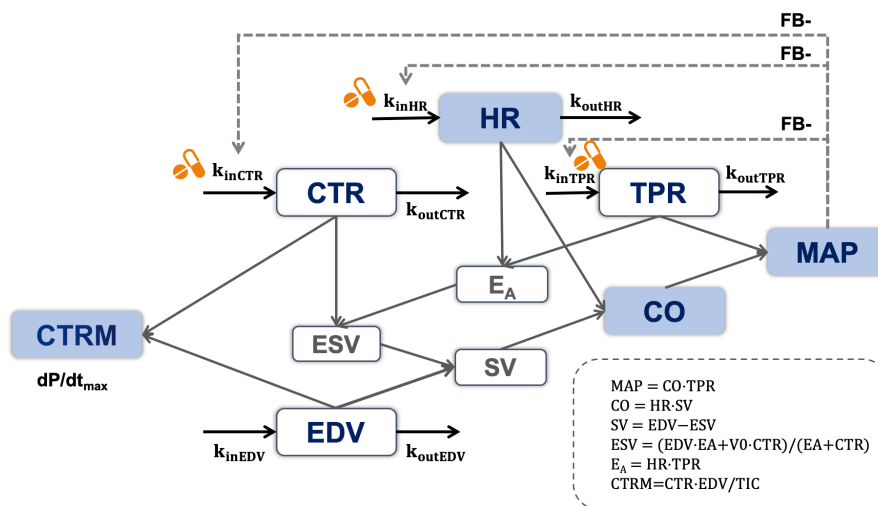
FB-

FB-

$k_{inHR}$

HR

$k_{outHR}$

FB-

$k_{inCTR}$

CTR

$k_{outCTR}$

$k_{inTPR}$

TPR

$k_{outTPR}$

MAP

$E_A$

CO

CTRM

ESV

SV

$dP/dt_{max}$

$k_{inEDV}$

EDV

$k_{outEDV}$

MAP = CO·TPR
CO = HR·SV
SV = EDV−ESV
ESV = (EDV·EA+V0·CTR)/(EA+CTR)
$E_A$ = HR·TPR
CTRM=CTR·EDV/TIC